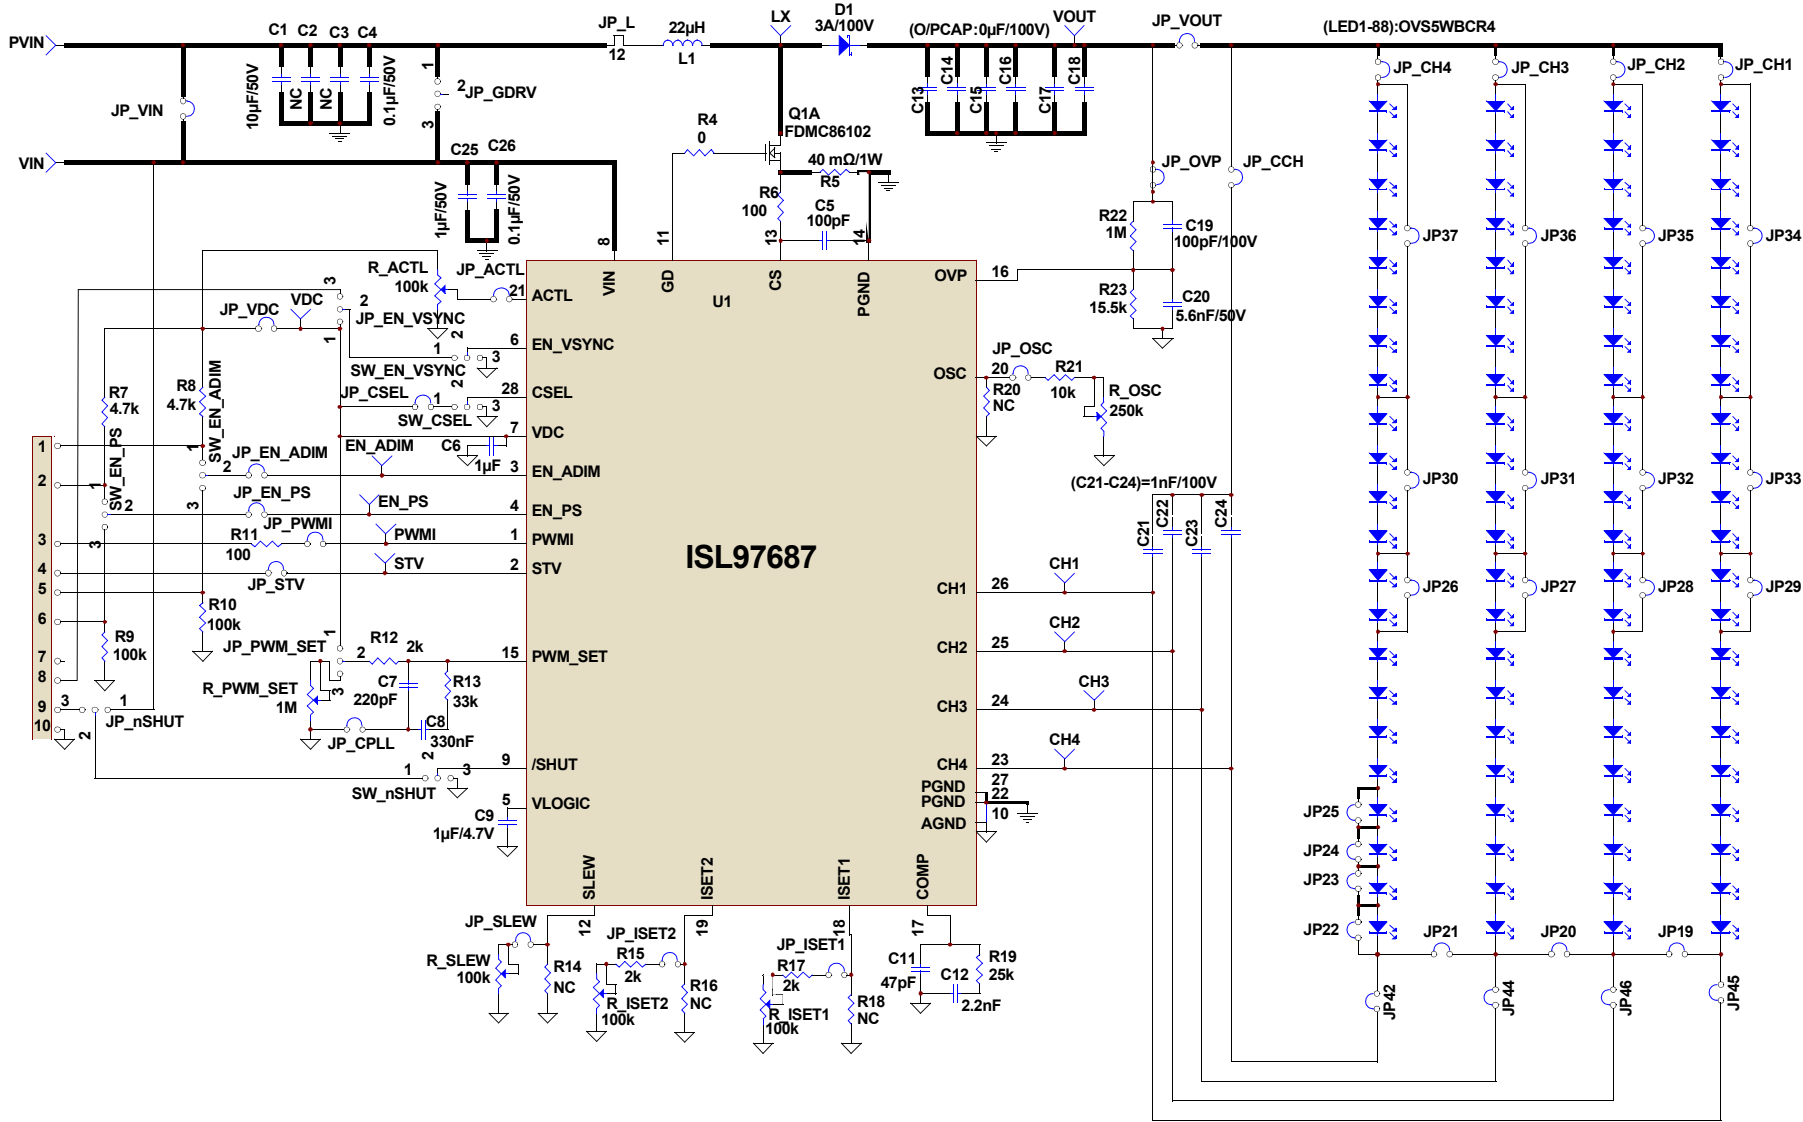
PVIN
VIN
JP_VIN
C1 C2 C3 C4
10µF/50V NC NC 0.1µF/50V
1 2 JP_GDRV 3
C25 C26
1µF/50V 0.1µF/50V
JP_L 1 2
22µH L1
LX
D1 3A/100V
(O/PCAP:0µF/100V)
VOUT
JP_VOUT
(LED1-88):OVS5WBCR4
C13 C14 C15 C16 C17 C18
R4 0
Q1A FDMC86102
40 mΩ/1W R5
R6 100
C5 100pF
JP_OVP JP_CCH
R22 1M
C19 100pF/100V
R23 15.5k
C20 5.6nF/50V
JP_CH4 JP_CH3 JP_CH2 JP_CH1
JP37 JP36 JP35 JP34
JP30 JP31 JP32 JP33
JP26 JP27 JP28 JP29
JP25 JP24 JP23 JP22
JP21 JP20 JP19
JP42 JP44 JP46 JP45
8 11 13 14
VIN GD CS PGND
U1
ISL97687
R_ACTL 100k
JP_ACTL
21 ACTL
3 2 1
JP_VDC VDC
JP_EN_VSYNC
6 EN_VSYNC
SW_EN_VSYNC
28 CSEL
JP_CSEL
SW_CSEL
7 VDC
EN_ADIM
C6 1µF
3 EN_ADIM
JP_EN_ADIM
SW_EN_ADIM
R7 4.7k
R8 4.7k
SW_EN_PS
JP_EN_PS
EN_PS
4 EN_PS
R11 100
JP_PWMI
PWMI
1 PWMI
STV
2 STV
JP_STV
R10 100k
R9 100k
JP_PWM_SET
R12 2k
15 PWM_SET
R_PWM_SET 1M
C7 220pF
R13 33k
C8 330nF
JP_CPLL
JP_nSHUT
9 /SHUT
SW_nSHUT
5 VLOGIC
C9 1µF/4.7V
1 2 3 4 5 6 7 8 9 10
16 OVP
JP_OSC
20 OSC
R21 10k
R20 NC
R_OSC 250k
(C21-C24)=1nF/100V
C21 C22 C23 C24
26 CH1
CH1
25 CH2
CH2
24 CH3
CH3
23 CH4
CH4
27 PGND
22 PGND
10 AGND
SLEW ISET2 ISET1 COMP
12 19 18 17
JP_SLEW
R_SLEW 100k
R14 NC
JP_ISET2
R15 2k
R_ISET2 100k
R16 NC
JP_ISET1
R17 2k
R_ISET1 100k
R18 NC
C11 47pF
C12 2.2nF
R19 25k